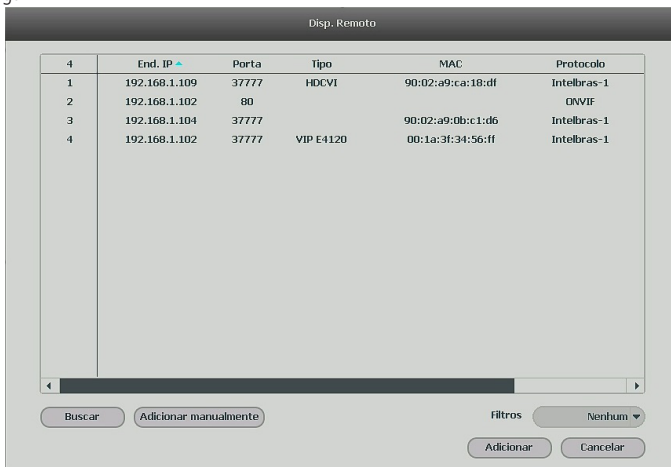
Disp. Remoto

| 4 | End. IP | Porta | Tipo | MAC | Protocolo |
|---|---|---|---|---|---|
| 1 | 192.168.1.109 | 37777 | HDCVI | 90:02:a9:ca:18:df | Intelbras-1 |
| 2 | 192.168.1.102 | 80 | | | ONVIF |
| 3 | 192.168.1.104 | 37777 | | 90:02:a9:0b:c1:d6 | Intelbras-1 |
| 4 | 192.168.1.102 | 37777 | VIP E4120 | 00:1a:3f:34:56:ff | Intelbras-1 |

Buscar
Adicionar manualmente
Filtros
Nenhum
Adicionar
Cancelar